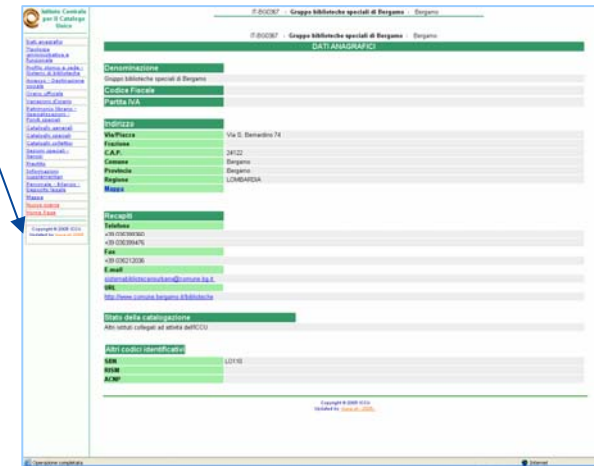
Istituto Centrale per il Catalogo Unico

IT-BG0367 - Gruppo biblioteche speciali di Bergamo - Bergamo

Dati anagrafici
Tipologia amministrativa e funzionale
Profilo storico e sede / Sistemi di biblioteche
Accesso / Destinazione sociale
Orario ufficiale
Variazioni d'orario
Patrimonio librario / Specializzazioni / Fondi speciali
Cataloghi generali
Cataloghi speciali
Cataloghi collettivi
Servizi speciali / Servizi
Riepilogo
Informazioni supplementari
Personale / Bilancio / Deposito legale
Mappa
Nuova ricerca
Home Page

Copyright © 2005 ICCU

IT-BG0367 - Gruppo biblioteche speciali di Bergamo - Bergamo

DATI ANAGRAFICI

Denominazione
Gruppo biblioteche speciali di Bergamo
Codice Fiscale
Partita IVA

Indirizzo
| Via/Piazza | Via S. Bernardino 74 |
|---|---|
| Frazione | |
| C.A.P. | 24122 |
| Comune | Bergamo |
| Provincia | Bergamo |
| Regione | LOMBARDIA |
| Mappa | |

Recapiti
Telefono
+39 035399360
+39 035399476
Fax
+39 035212036
E-mail
sistemabibliotecariourbano@comune.bg.it
URL
http://www.comune.bergamo.it/biblioteche

Stato della catalogazione
Altri istituti collegati ad attività dell'ICCU

Altri codici identificativi
| SBN | LO1I0 |
|---|---|
| RISM | |
| ACNP | |

Copyright © 2005 ICCU
Updated by: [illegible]

Operazione completata
Internet